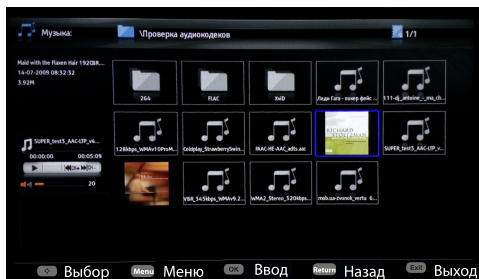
Музыка:
\Проверка аудиокодеков
1/1

Maid with the Flaxen Hair 192ÇКК...
14-07-2009 08:32:52
3.92M

264
FLAC
XviD
Леди Гага - покер фейс ...
111-dj_antoine_-_ma_ch...

128kbps_WMAv10ProM...
Coldplay_StrawberrySwin...
FAAC-HE-AAC_adts.aac
SUPER_test3_AAC-LTP_v...

SUPER_test3_AAC-LTP_v4...
00:00:00
00:05:09
20

VBR_345kbps_WMAv9.2...
WMA2_Stereo_520kbps...
mob.ua-zvonok_vertu 6...

Выбор
Menu
Меню
OK
Ввод
Return
Назад
Exit
Выход